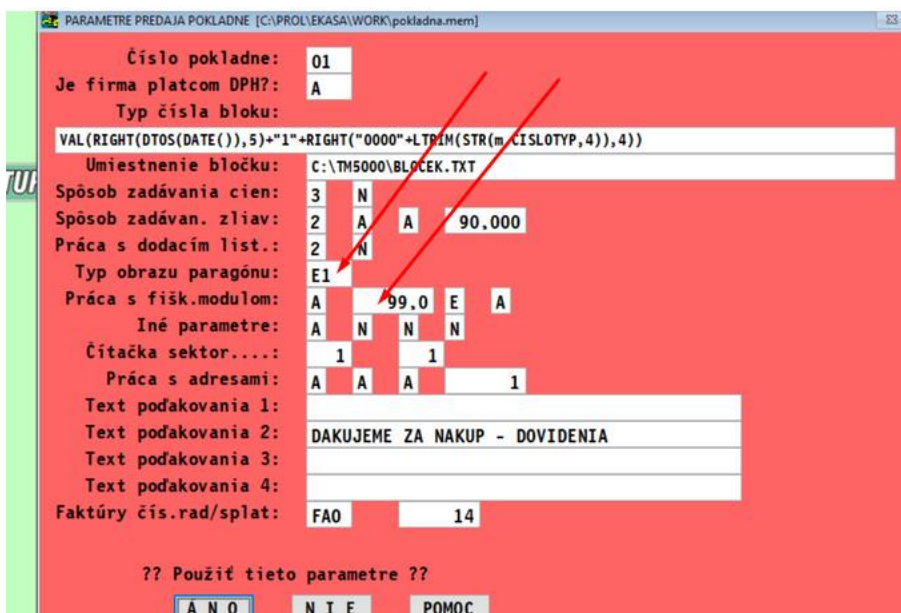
PARAMETRE PREDAJA POKLADNE [C:\PROL\EKASA\WORK\pokladna.mem]

Číslo pokladne: 01
Je firma platcom DPH?: A
Typ čísla bloku:
VAL(RIGHT(DTOS(DATE()),5)+"1"+RIGHT("0000"+LTRIM(STR(m_CISLOTYP,4)),4))
Umiestnenie bločku: C:\TM5000\BLOCEK.TXT
Spôsob zadávania cien: 3 N
Spôsob zadávan. zliav: 2 A A 90,000
Práca s dodacím list.: 2 N
Typ obrazu paragónu: E1
Práca s fišk.modulom: A 99,0 E A
Iné parametre: A N N N
Čítačka sektor....: 1 1
Práca s adresami: A A A 1
Text poďakovania 1:
Text poďakovania 2: DAKUJEME ZA NAKUP - DOVIDENIA
Text poďakovania 3:
Text poďakovania 4:
Faktúry čís.rad/splat: FAO 14

?? Použiť tieto parametre ??

A N O N I E POMOC